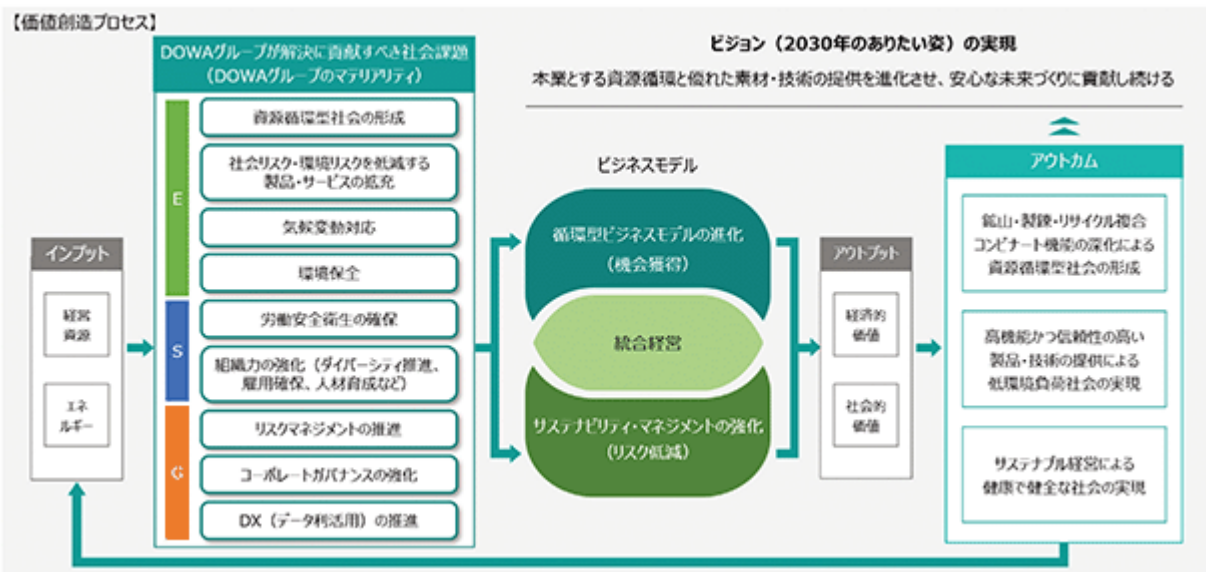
【価値創造プロセス】

DOWAグループが解決に貢献すべき社会課題（DOWAグループのマテリアリティ）

E
資源循環型社会の形成
社会リスク・環境リスクを低減する製品・サービスの拡充
気候変動対応
環境保全

S
労働安全衛生の確保
組織力の強化（ダイバーシティ推進、雇用確保、人材育成など）

G
リスクマネジメントの推進
コーポレートガバナンスの強化
DX（データ利活用）の推進

インプット
経営資源
エネルギー

ビジョン（2030年のありたい姿）の実現
本業とする資源循環と優れた素材・技術の提供を進化させ、安心な未来づくりに貢献し続ける

ビジネスモデル
循環型ビジネスモデルの進化（機会獲得）
統合経営
サステナビリティ・マネジメントの強化（リスク低減）

アウトプット
経済的価値
社会的価値

アウトカム
鉱山・製錬・リサイクル複合コンビナート機能の深化による資源循環型社会の形成
高機能かつ信頼性の高い製品・技術の提供による低環境負荷社会の実現
サステナブル経営による健康で健全な社会の実現